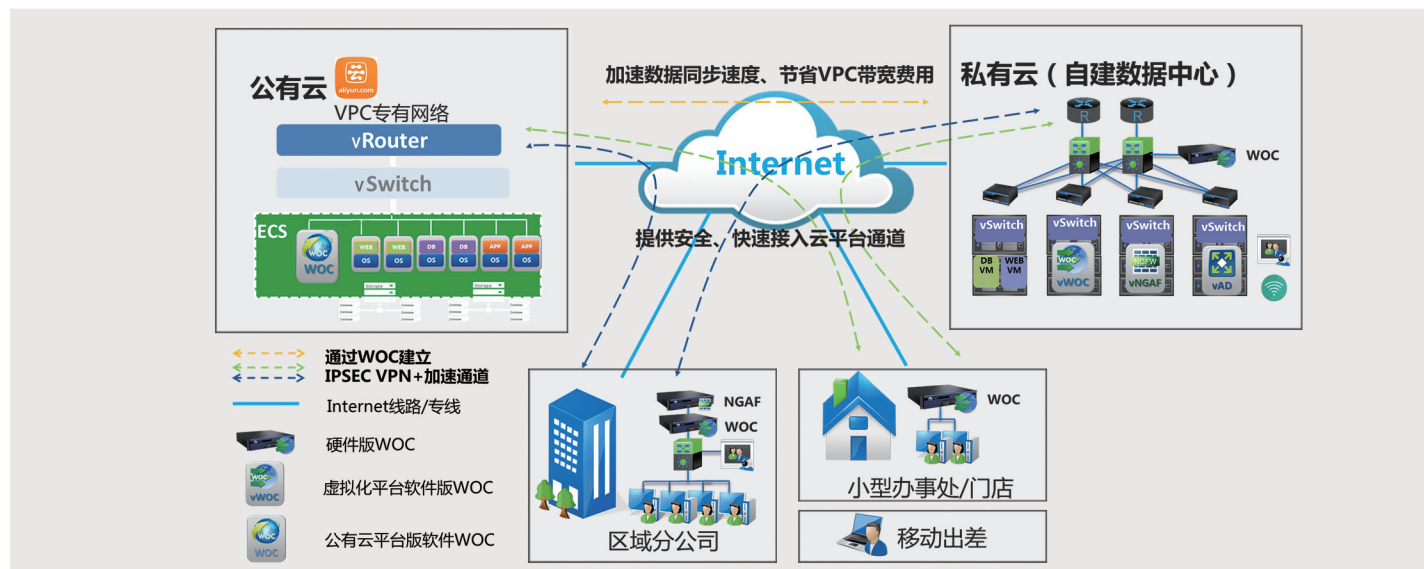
公有云

aliyun.com

VPC专有网络

vRouter

vSwitch

ECS

WOC

WEB OS

WEB OS

DB OS

DB OS

APP OS

APP OS

加速数据同步速度、节省VPC带宽费用

Internet

提供安全、快速接入云平台通道

私有云（自建数据中心）

R

R

WOC

vSwitch

DB VM

WEB VM

vSwitch

vWOC

vSwitch

NGFW

vNGAF

vSwitch

vAD

通过WOC建立

IPSEC VPN+加速通道

Internet线路/专线

硬件版WOC

vWOC

虚拟化平台软件版WOC

WOC

公有云平台版软件WOC

NGAF

WOC

区域分公司

WOC

小型办事处/门店

移动出差